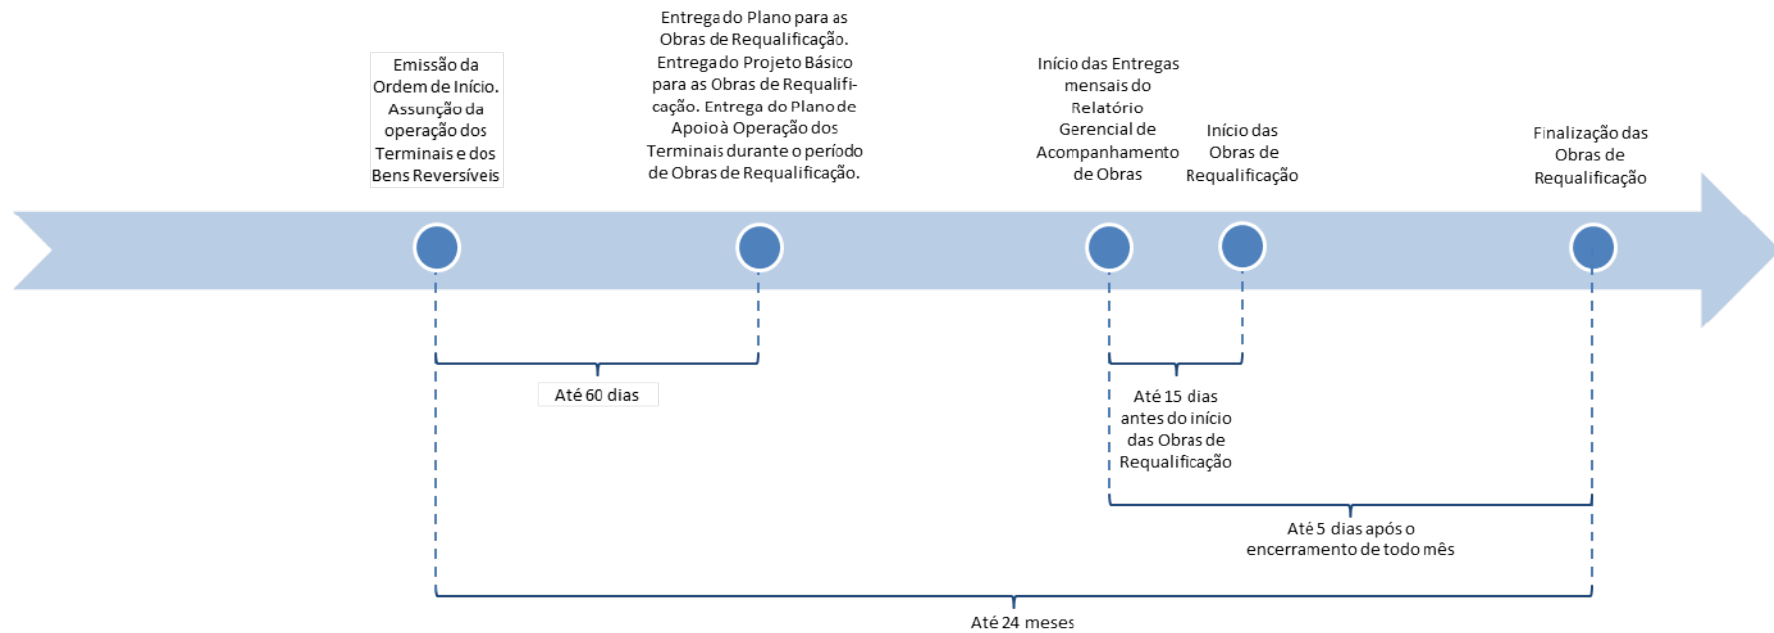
Emissão da Ordem de Início. Assunção da operação dos Terminais e dos Bens Reversíveis

Entrega do Plano para as Obras de Requalificação. Entrega do Projeto Básico para as Obras de Requalificação. Entrega do Plano de Apoio à Operação dos Terminais durante o período de Obras de Requalificação.

Início das Entregas mensais do Relatório Gerencial de Acompanhamento de Obras

Início das Obras de Requalificação

Finalização das Obras de Requalificação

Até 60 dias

Até 15 dias antes do início das Obras de Requalificação

Até 5 dias após o encerramento de todo mês

Até 24 meses